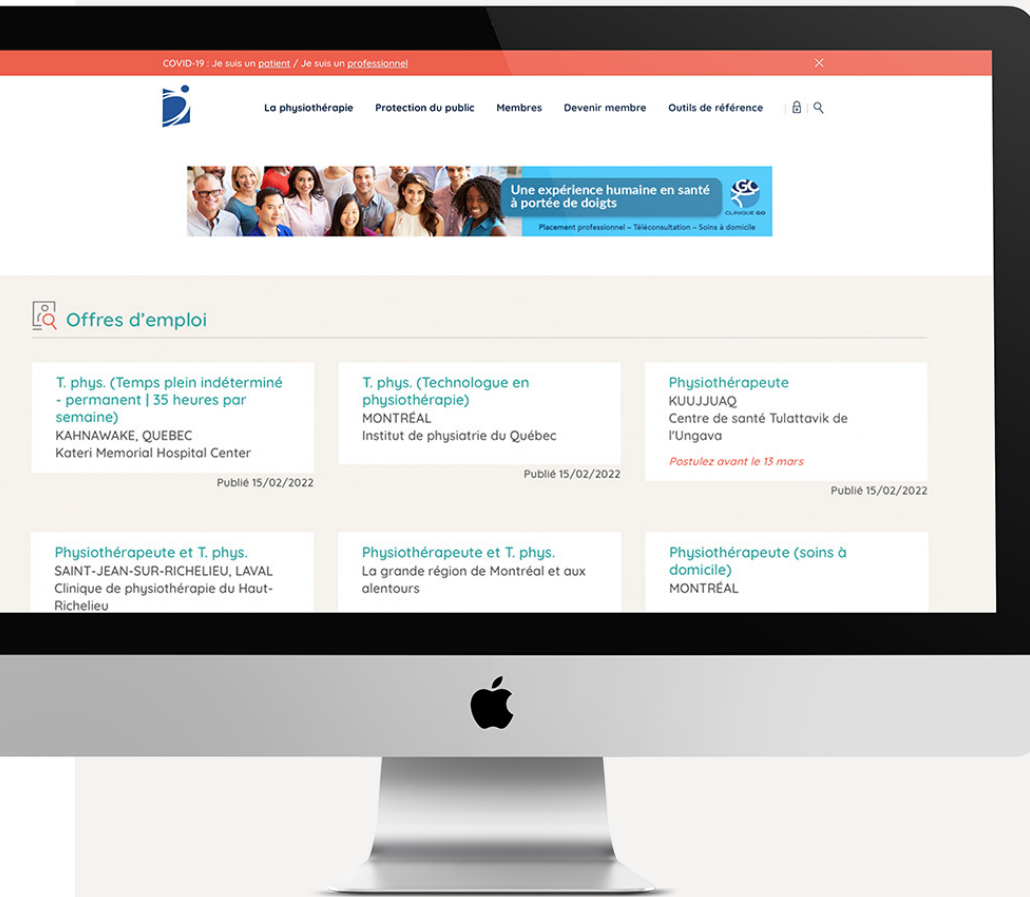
COVID-19 : Je suis un patient / Je suis un professionnel

La physiothérapie Protection du public Membres Devenir membre Outils de référence

Une expérience humaine en santé à portée de doigts

CLINIQUE GO

Placement professionnel – Téléconsultation – Soins à domicile

Offres d'emploi

T. phys. (Temps plein indéterminé - permanent | 35 heures par semaine)
KAHNAWAKE, QUEBEC
Kateri Memorial Hospital Center
Publié 15/02/2022

T. phys. (Technologue en physiothérapie)
MONTRÉAL
Institut de physiatrie du Québec
Publié 15/02/2022

Physiothérapeute
KUUJJUAQ
Centre de santé Tulattavik de l'Ungava
Postulez avant le 13 mars
Publié 15/02/2022

Physiothérapeute et T. phys.
SAINT-JEAN-SUR-RICHELIEU, LAVAL
Clinique de physiothérapie du Haut-Richelieu

Physiothérapeute et T. phys.
La grande région de Montréal et aux alentours

Physiothérapeute (soins à domicile)
MONTRÉAL